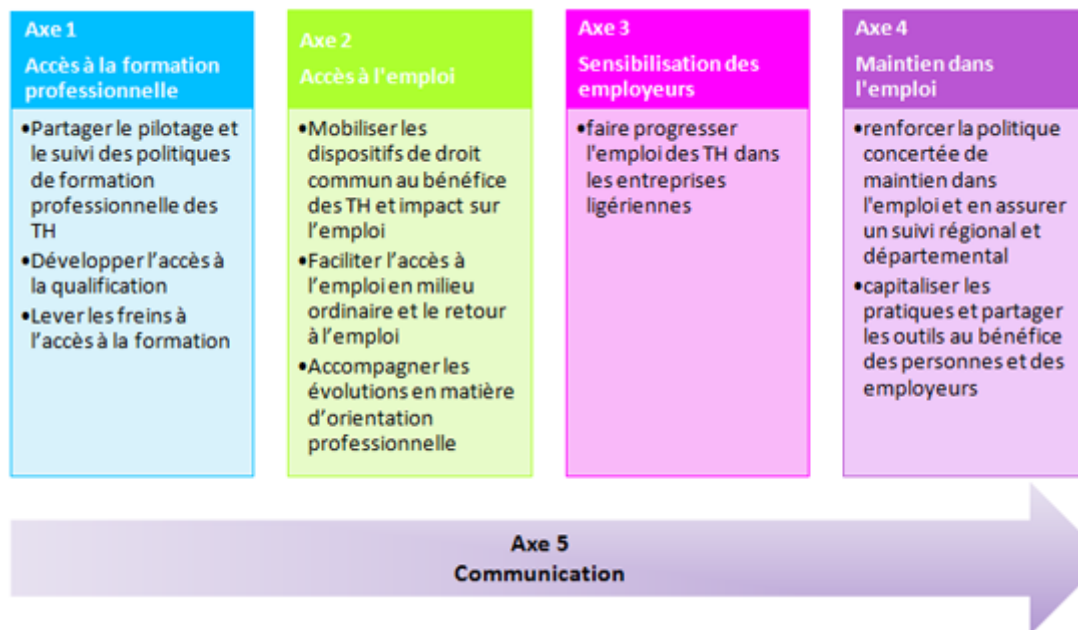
Axe 1
Accès à la formation professionnelle

•Partager le pilotage et le suivi des politiques de formation professionnelle des TH
•Développer l'accès à la qualification
•Lever les freins à l'accès à la formation

Axe 2
Accès à l'emploi

•Mobiliser les dispositifs de droit commun au bénéfice des TH et impact sur l'emploi
•Faciliter l'accès à l'emploi en milieu ordinaire et le retour à l'emploi
•Accompagner les évolutions en matière d'orientation professionnelle

Axe 3
Sensibilisation des employeurs

•faire progresser l'emploi des TH dans les entreprises ligériennes

Axe 4
Maintien dans l'emploi

•renforcer la politique concertée de maintien dans l'emploi et en assurer un suivi régional et départemental
•capitaliser les pratiques et partager les outils au bénéfice des personnes et des employeurs

Axe 5
Communication